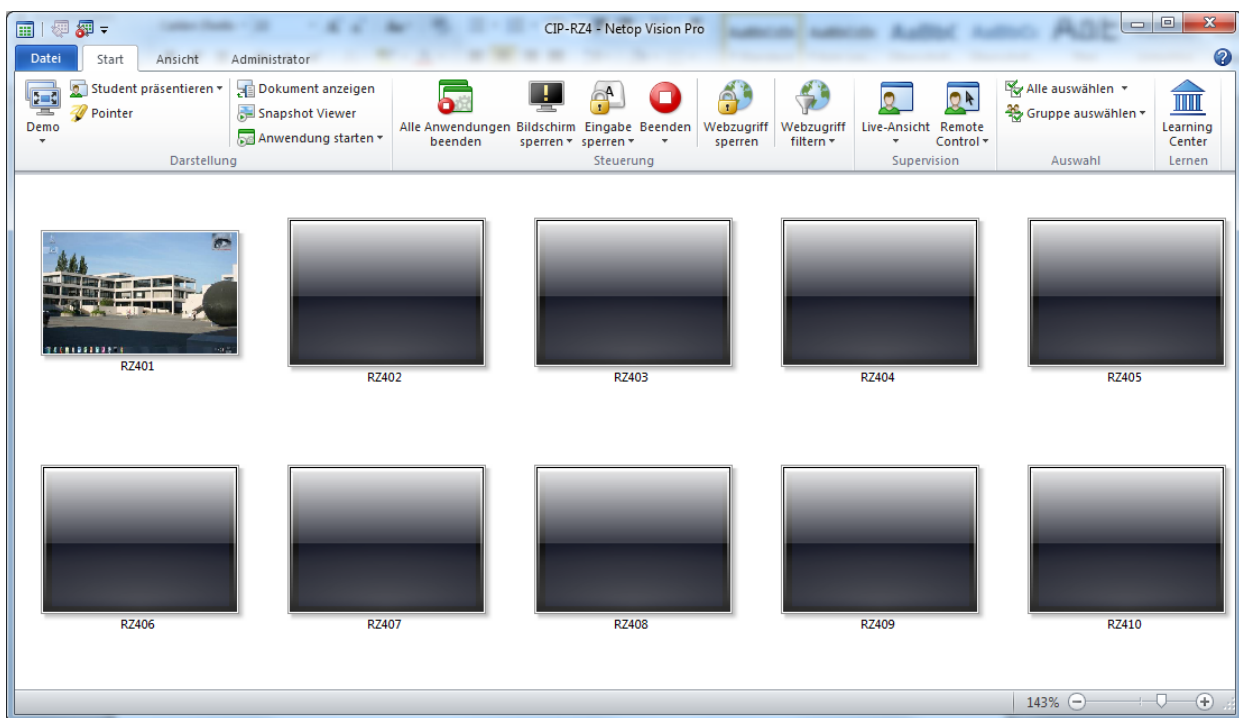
CIP-RZ4 - Netop Vision Pro

Datei | Start | Ansicht | Administrator

Demo
Student präsentieren
Pointer
Dokument anzeigen
Snapshot Viewer
Anwendung starten
Darstellung

Alle Anwendungen beenden
Bildschirm sperren
Eingabe sperren
Beenden
Webzugriff sperren
Webzugriff filtern
Steuerung

Live-Ansicht
Remote Control
Supervision

Alle auswählen
Gruppe auswählen
Auswahl

Learning Center
Lernen

RZ401
RZ402
RZ403
RZ404
RZ405
RZ406
RZ407
RZ408
RZ409
RZ410

143%